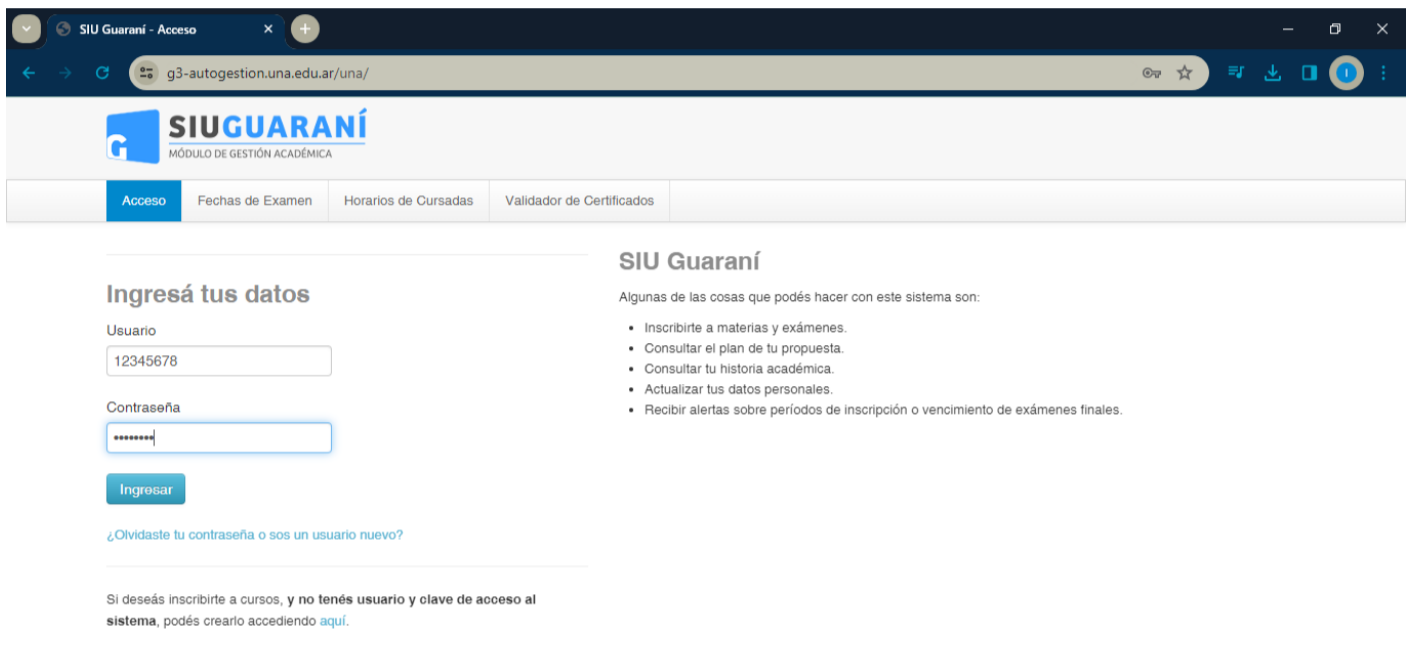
SIU Guaraní - Acceso

g3-autogestion.una.edu.ar/una/

SIUGUARANÍ
MÓDULO DE GESTIÓN ACADÉMICA

Acceso | Fechas de Examen | Horarios de Cursadas | Validador de Certificados

Ingresá tus datos

Usuario
12345678

Contraseña
••••••••

Ingresar

¿Olvidaste tu contraseña o sos un usuario nuevo?

Si deseás inscribirte a cursos, **y no tenés usuario y clave de acceso al sistema**, podés crearlo accediendo aquí.

SIU Guaraní

Algunas de las cosas que podés hacer con este sistema son:

- Inscribirte a materias y exámenes.
- Consultar el plan de tu propuesta.
- Consultar tu historia académica.
- Actualizar tus datos personales.
- Recibir alertas sobre períodos de inscripción o vencimiento de exámenes finales.